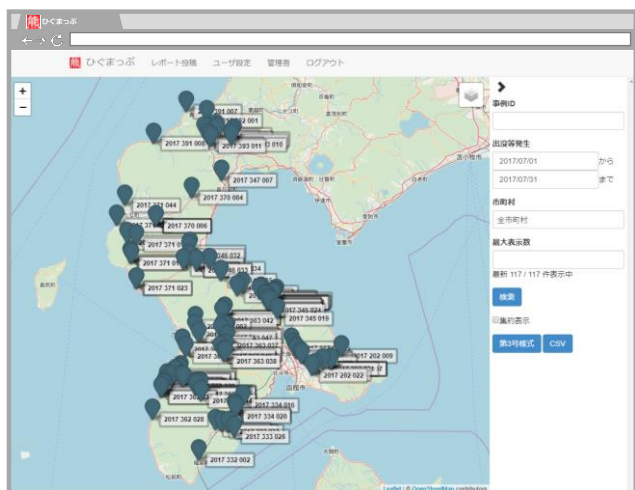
熊 ひぐまっぷ

熊 ひぐまっぷ　レポート投稿　ユーザ設定　管理者　ログアウト

+
−

2017 391 007
2017 392 001
2017 391 008
2017 393 011
2017 393 010
2017 347 007
2017 370 004
2017 371 044
2017 37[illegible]
2017 370 006
2017 371 0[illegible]
2017 371 0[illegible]
2017 371 023
2017 346 032
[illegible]24
2017 345 024
2017 363 042
2017 345 019
2017 363 0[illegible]
2017 363 038
2017 36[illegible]
2017 202 009
2017 202 022
2017 36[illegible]
2017 334 016
2017 362 028
2017 334 020
2017 333 026
2017 332 002

Leaflet | © OpenStreetMap contributors

事例ID

出没等発生
2017/07/01　から
2017/07/31　まで

市町村
全市町村

最大表示数

最新 117 / 117 件表示中

検索

集約表示

第3号様式　CSV